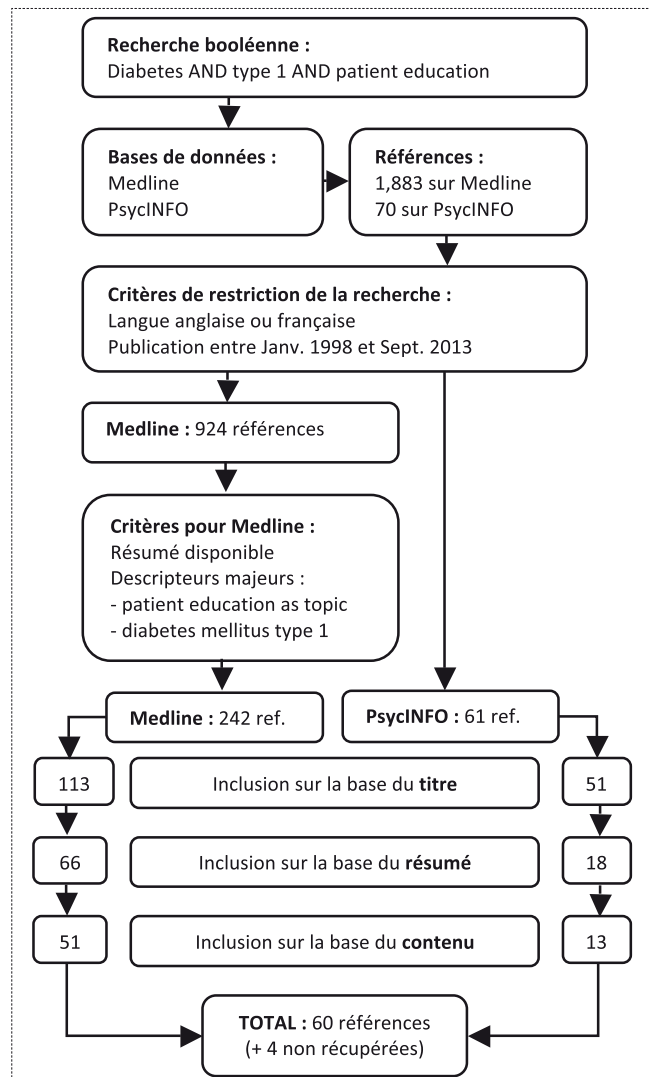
Recherche booléenne :
Diabetes AND type 1 AND patient education

Bases de données :
Medline
PsycINFO

Références :
1,883 sur Medline
70 sur PsycINFO

Critères de restriction de la recherche :
Langue anglaise ou française
Publication entre Janv. 1998 et Sept. 2013

Medline : 924 références

Critères pour Medline :
Résumé disponible
Descripteurs majeurs :
- patient education as topic
- diabetes mellitus type 1

Medline : 242 ref.

PsycINFO : 61 ref.

113

Inclusion sur la base du titre

51

66

Inclusion sur la base du résumé

18

51

Inclusion sur la base du contenu

13

TOTAL : 60 références
(+ 4 non récupérées)